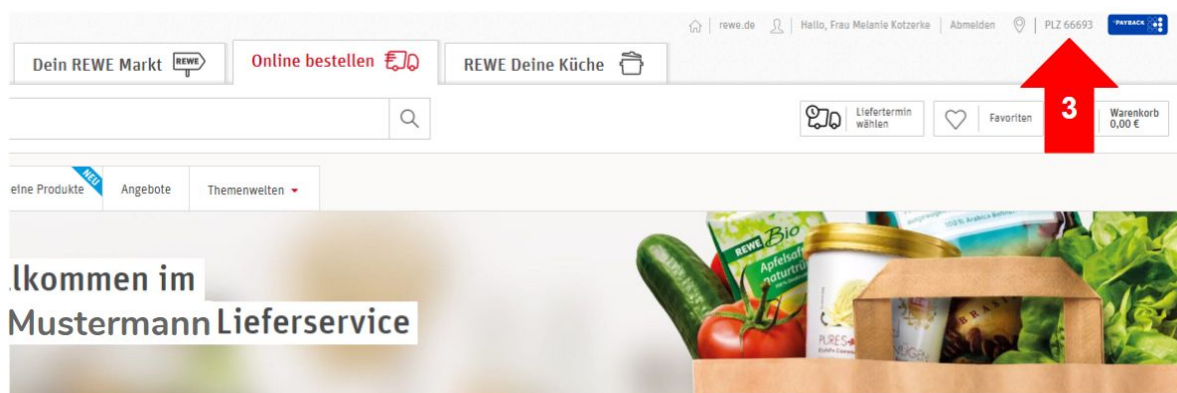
rewe.de | Hallo, Frau Melanie Kotzerke | Abmelden | PLZ 66693 PAYBACK

Dein REWE Markt REWE

Online bestellen

REWE Deine Küche

Liefertermin wählen

Favoriten

3

Warenkorb 0,00 €

eine Produkte NEU

Angebote

Themenwelten

lkommen im

Mustermann Lieferservice

REWE Bio Apfelsaft naturtrüb

PURES